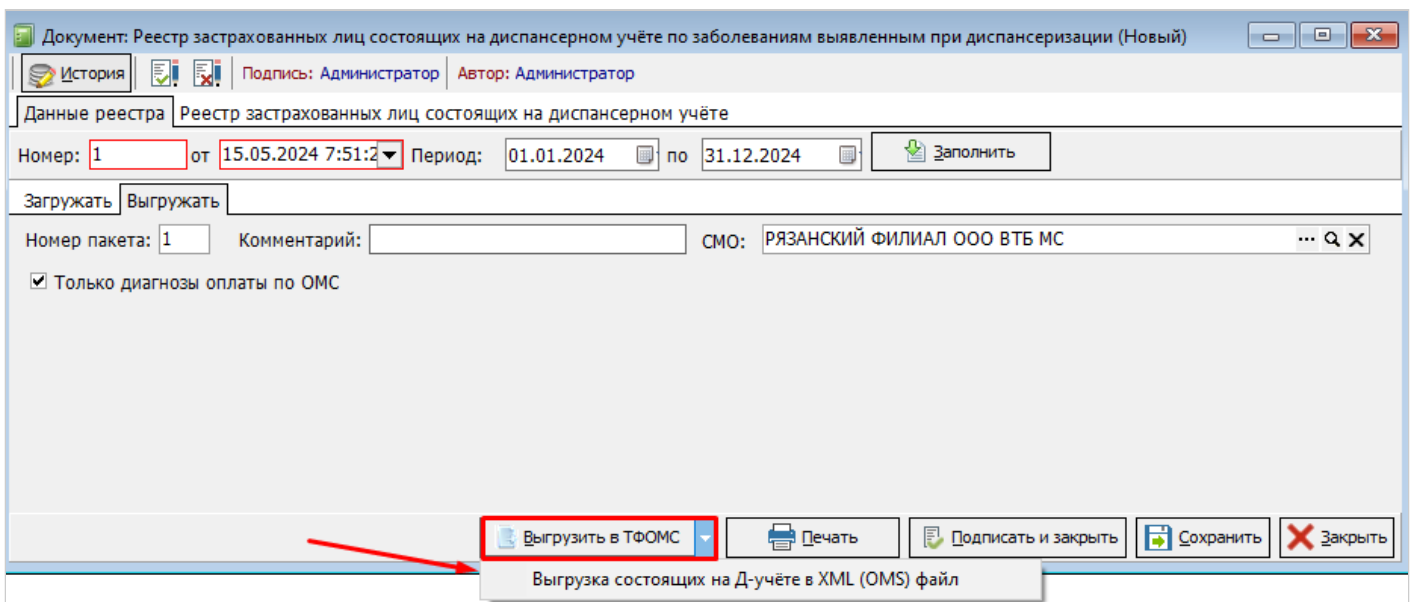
Документ: Реестр застрахованных лиц состоящих на диспансерном учёте по заболеваниям выявленным при диспансеризации (Новый)

История Подпись: Администратор Автор: Администратор

Данные реестра Реестр застрахованных лиц состоящих на диспансерном учёте

Номер: 1 от 15.05.2024 7:51:2 Период: 01.01.2024 по 31.12.2024 Заполнить

Загружать Выгружать

Номер пакета: 1 Комментарий: СМО: РЯЗАНСКИЙ ФИЛИАЛ ООО ВТБ МС ...

Только диагнозы оплаты по ОМС

Выгрузить в ТФОМС Печать Подписать и закрыть Сохранить Закрыть

Выгрузка состоящих на Д-учёте в XML (OMS) файл